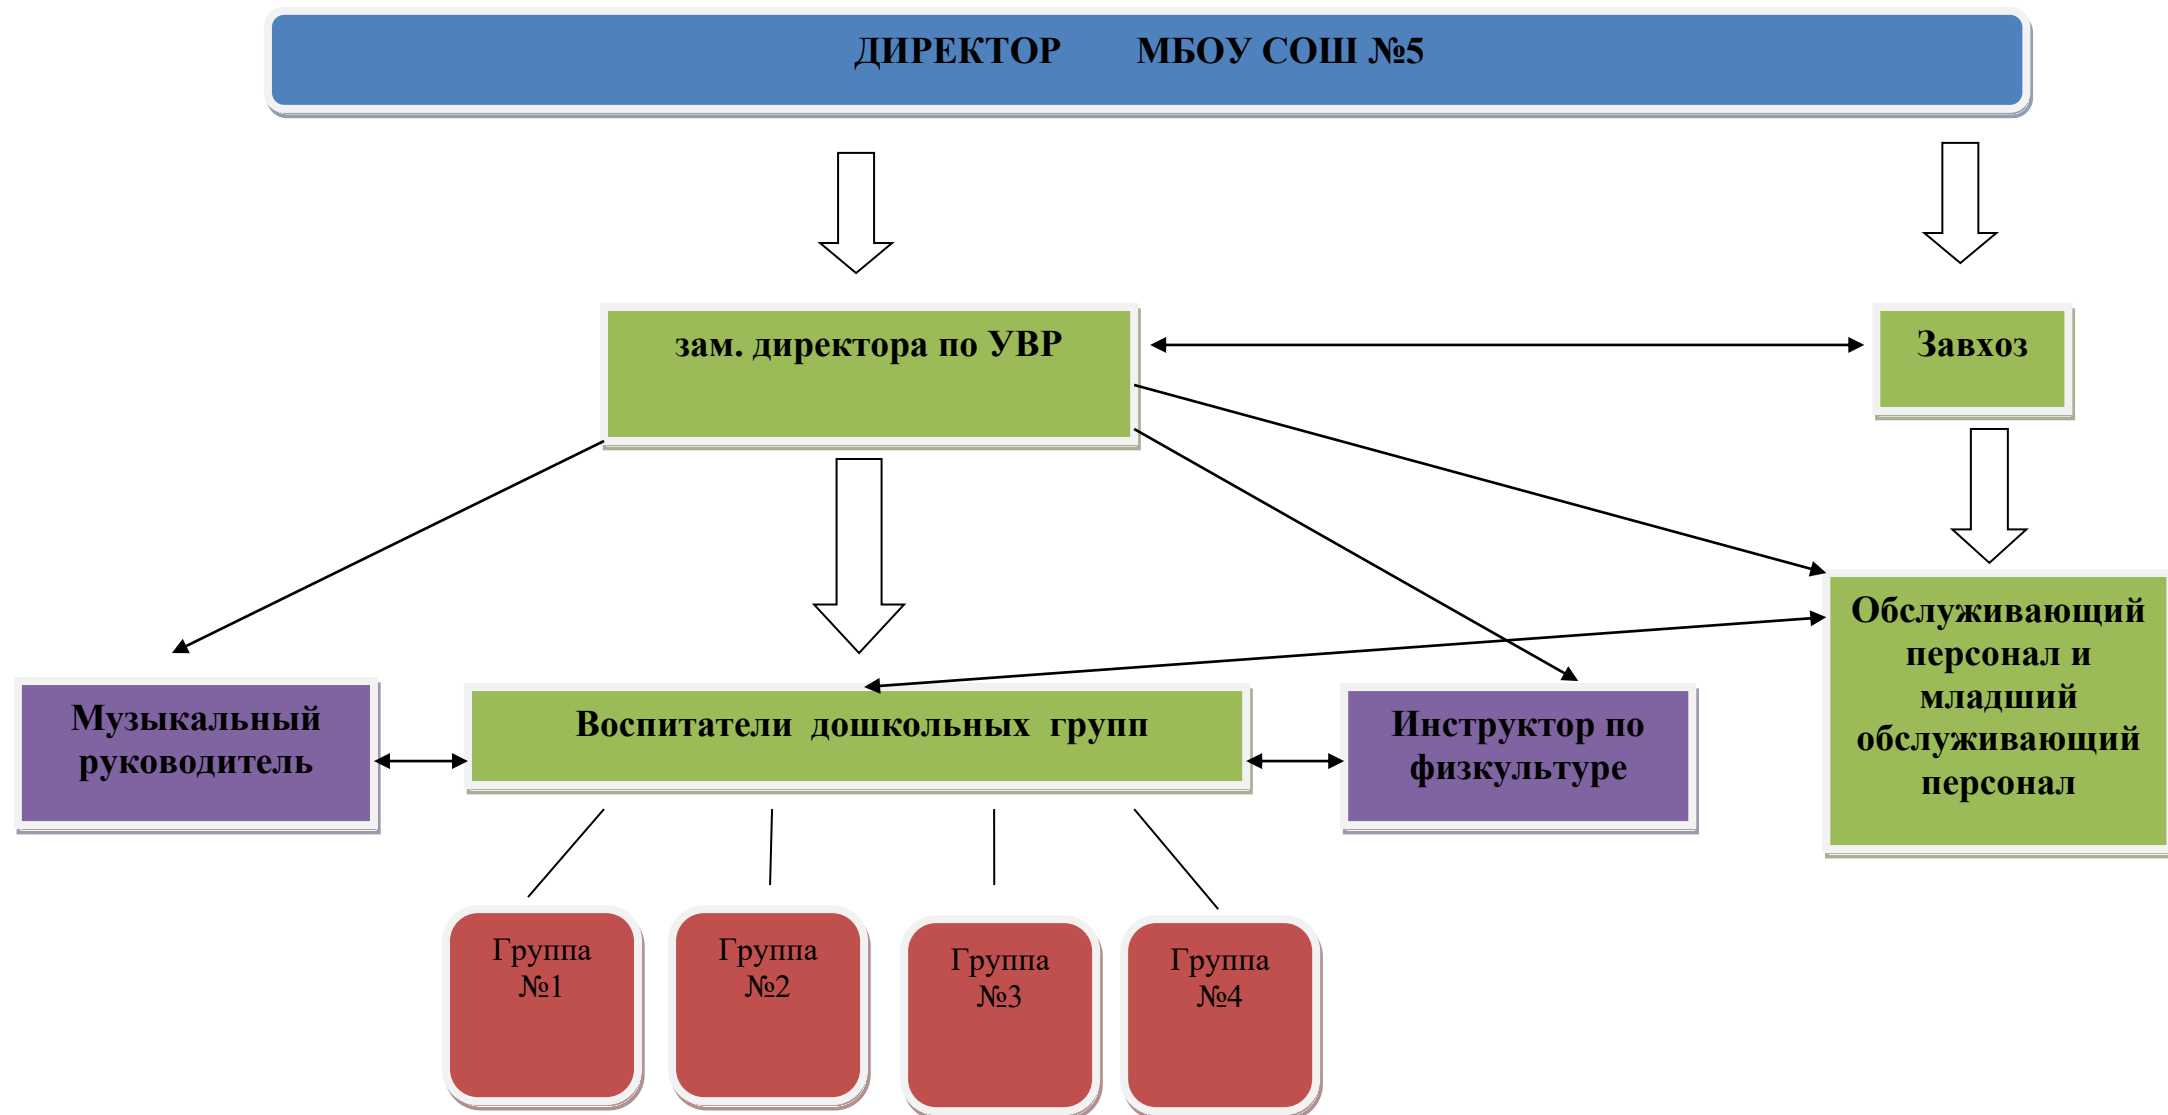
ДИРЕКТОР МБОУ СОШ №5

зам. директора по УВР

Завхоз

Обслуживающий персонал и младший обслуживающий персонал

Музыкальный руководитель

Воспитатели дошкольных групп

Инструктор по физкультуре

Группа №1

Группа №2

Группа №3

Группа №4